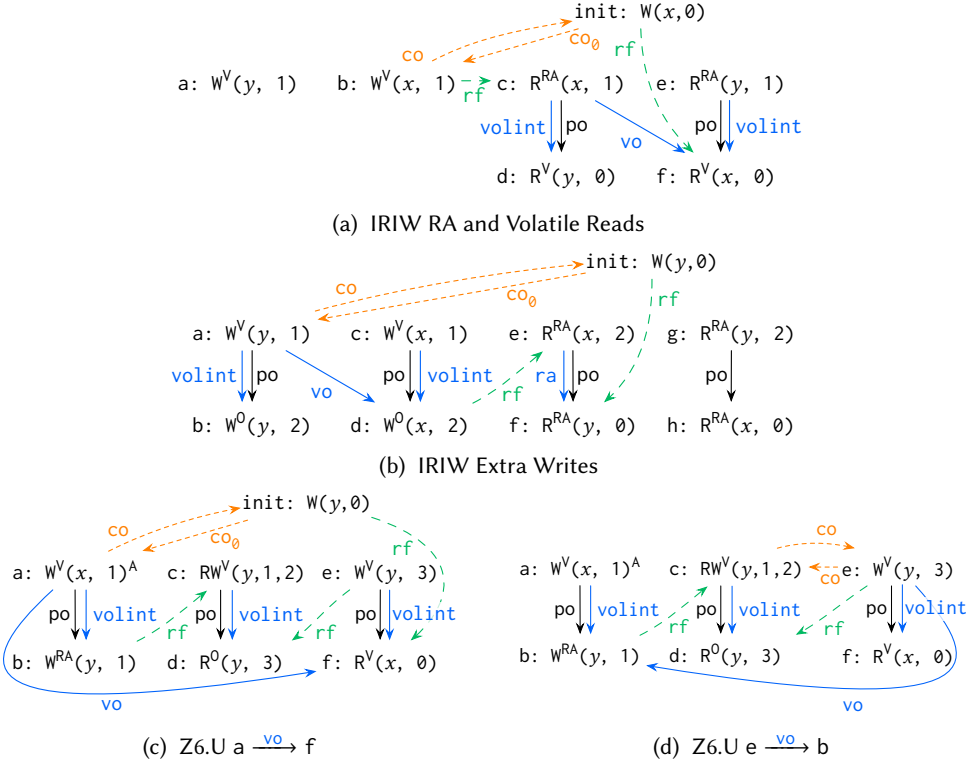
init: W($x$,0)

co

co$_0$

rf

a: W$^V$($y$, 1)

b: W$^V$($x$, 1)

rf

c: R$^{RA}$($x$, 1)

e: R$^{RA}$($y$, 1)

volint

po

vo

po

volint

d: R$^V$($y$, 0)

f: R$^V$($x$, 0)

(a) IRIW RA and Volatile Reads

init: W($y$,0)

co

co$_0$

rf

a: W$^V$($y$, 1)

c: W$^V$($x$, 1)

e: R$^{RA}$($x$, 2)

g: R$^{RA}$($y$, 2)

volint

po

vo

po

volint

ra

po

rf

po

b: W$^O$($y$, 2)

d: W$^O$($x$, 2)

f: R$^{RA}$($y$, 0)

h: R$^{RA}$($x$, 0)

(b) IRIW Extra Writes

init: W($y$,0)

co

co$_0$

rf

a: W$^V$($x$, 1)$^A$

c: RW$^V$($y$,1,2)

e: W$^V$($y$, 3)

po

volint

po

volint

po

volint

rf

rf

b: W$^{RA}$($y$, 1)

d: R$^O$($y$, 3)

f: R$^V$($x$, 0)

vo

(c) Z6.U a $\xrightarrow{vo}$ f

a: W$^V$($x$, 1)$^A$

c: RW$^V$($y$,1,2)

co

co

e: W$^V$($y$, 3)

po

volint

po

volint

po

volint

rf

rf

b: W$^{RA}$($y$, 1)

d: R$^O$($y$, 3)

f: R$^V$($x$, 0)

vo

(d) Z6.U e $\xrightarrow{vo}$ b